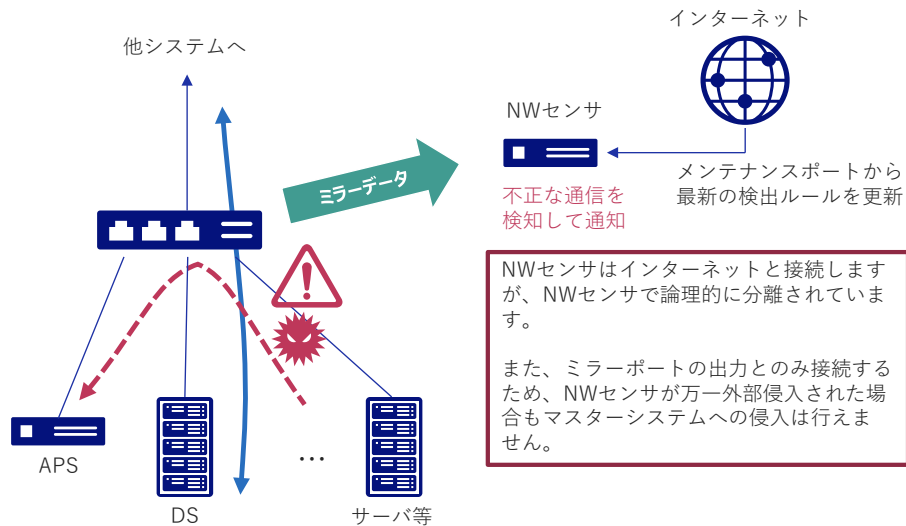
他システムへ

インターネット

NWセンサ

ミラーデータ

メンテナンスポートから最新の検出ルールを更新

不正な通信を検知して通知

NWセンサはインターネットと接続しますが、NWセンサで論理的に分離されています。

また、ミラーポートの出力とのみ接続するため、NWセンサが万一外部侵入された場合もマスターシステムへの侵入は行えません。

APS

DS

…

サーバ等